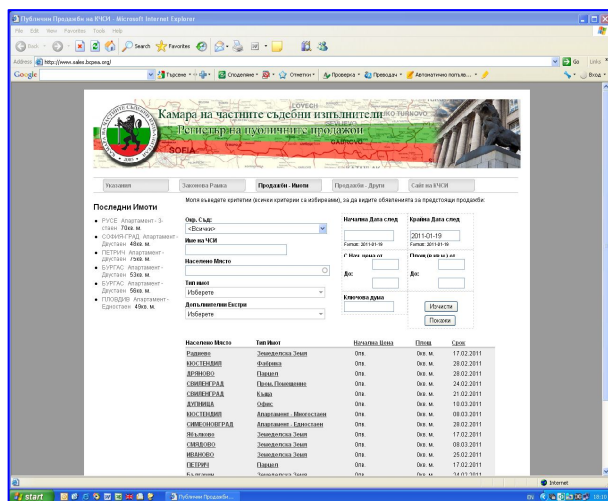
Публични Продажби на КЧСИ - Microsoft Internet Explorer
File Edit View Favorites Tools Help
Back Search Favorites
Address http://www.sales.bcpea.org/
Go Links
Google Търсене Споделяне Отметки Проверка Преводач Автоматично попълв... Вход

Камара на частните съдебни изпълнители
Регистър на публичните продажби
LOVECH SEVLIEVO VELIKO TURNOVO GABROVO SOFIA

Указания | Законова Рамка | Продажби - Имоти | Продажби - Други | Сайт на КЧСИ

Последни Имоти
- РУСЕ Апартамент - 3-стаен 70кв. м.
- СОФИЯ-ГРАД Апартамент - Двустаен 48кв. м.
- ПЕТРИЧ Апартамент - Двустаен 75кв. м.
- БУРГАС Апартамент - Двустаен 53кв. м.
- БУРГАС Апартамент - Двустаен 56кв. м.
- ПЛОВДИВ Апартамент - Едностаен 49кв. м.

Моля въведете критерии (всички критерии са избираеми), за да видите обявленията за предстоящи продажби

Окр. Съд:
<Всички>
Име на ЧСИ
Населено Място
Тип имот
Изберете
Допълнителни Екстри
Изберете

Начална Дата след
Формат: 2011-01-19
Крайна Дата след
2011-01-19
Формат: 2011-01-19
С Нач. цена от
До:
Площ (кв.м.) от
До:
Ключова дума
Изчисти
Покажи

| Населено Място | Тип Имот | Начална Цена | Площ | Срок |
|---|---|---|---|---|
| Радиево | Земеделска Земя | 0лв. | 0кв. м. | 17.02.2011 |
| КЮСТЕНДИЛ | Фабрика | 0лв. | 0кв. м. | 28.02.2011 |
| ДРЯНОВО | Парцел | 0лв. | 0кв. м. | 28.02.2011 |
| СВИЛЕНГРАД | Пром. Помещение | 0лв. | 0кв. м. | 24.02.2011 |
| СВИЛЕНГРАД | Къща | 0лв. | 0кв. м. | 21.02.2011 |
| ДУПНИЦА | Офис | 0лв. | 0кв. м. | 10.03.2011 |
| КЮСТЕНДИЛ | Апартамент - Многостаен | 0лв. | 0кв. м. | 08.03.2011 |
| СИМЕОНОВГРАД | Апартамент - Едностаен | 0лв. | 0кв. м. | 28.02.2011 |
| Ябълково | Земеделска Земя | 0лв. | 0кв. м. | 17.02.2011 |
| СМЯДОВО | Земеделска Земя | 0лв. | 0кв. м. | 08.03.2011 |
| ИВАНОВО | Земеделска Земя | 0лв. | 0кв. м. | 25.02.2011 |
| ПЕТРИЧ | Парцел | 0лв. | 0кв. м. | 17.02.2011 |
| Балдево | Земеделска Земя | 0лв. | 0кв. м. | 24.02.2011 |

Internet
start Публични Продажби... EN 19:10